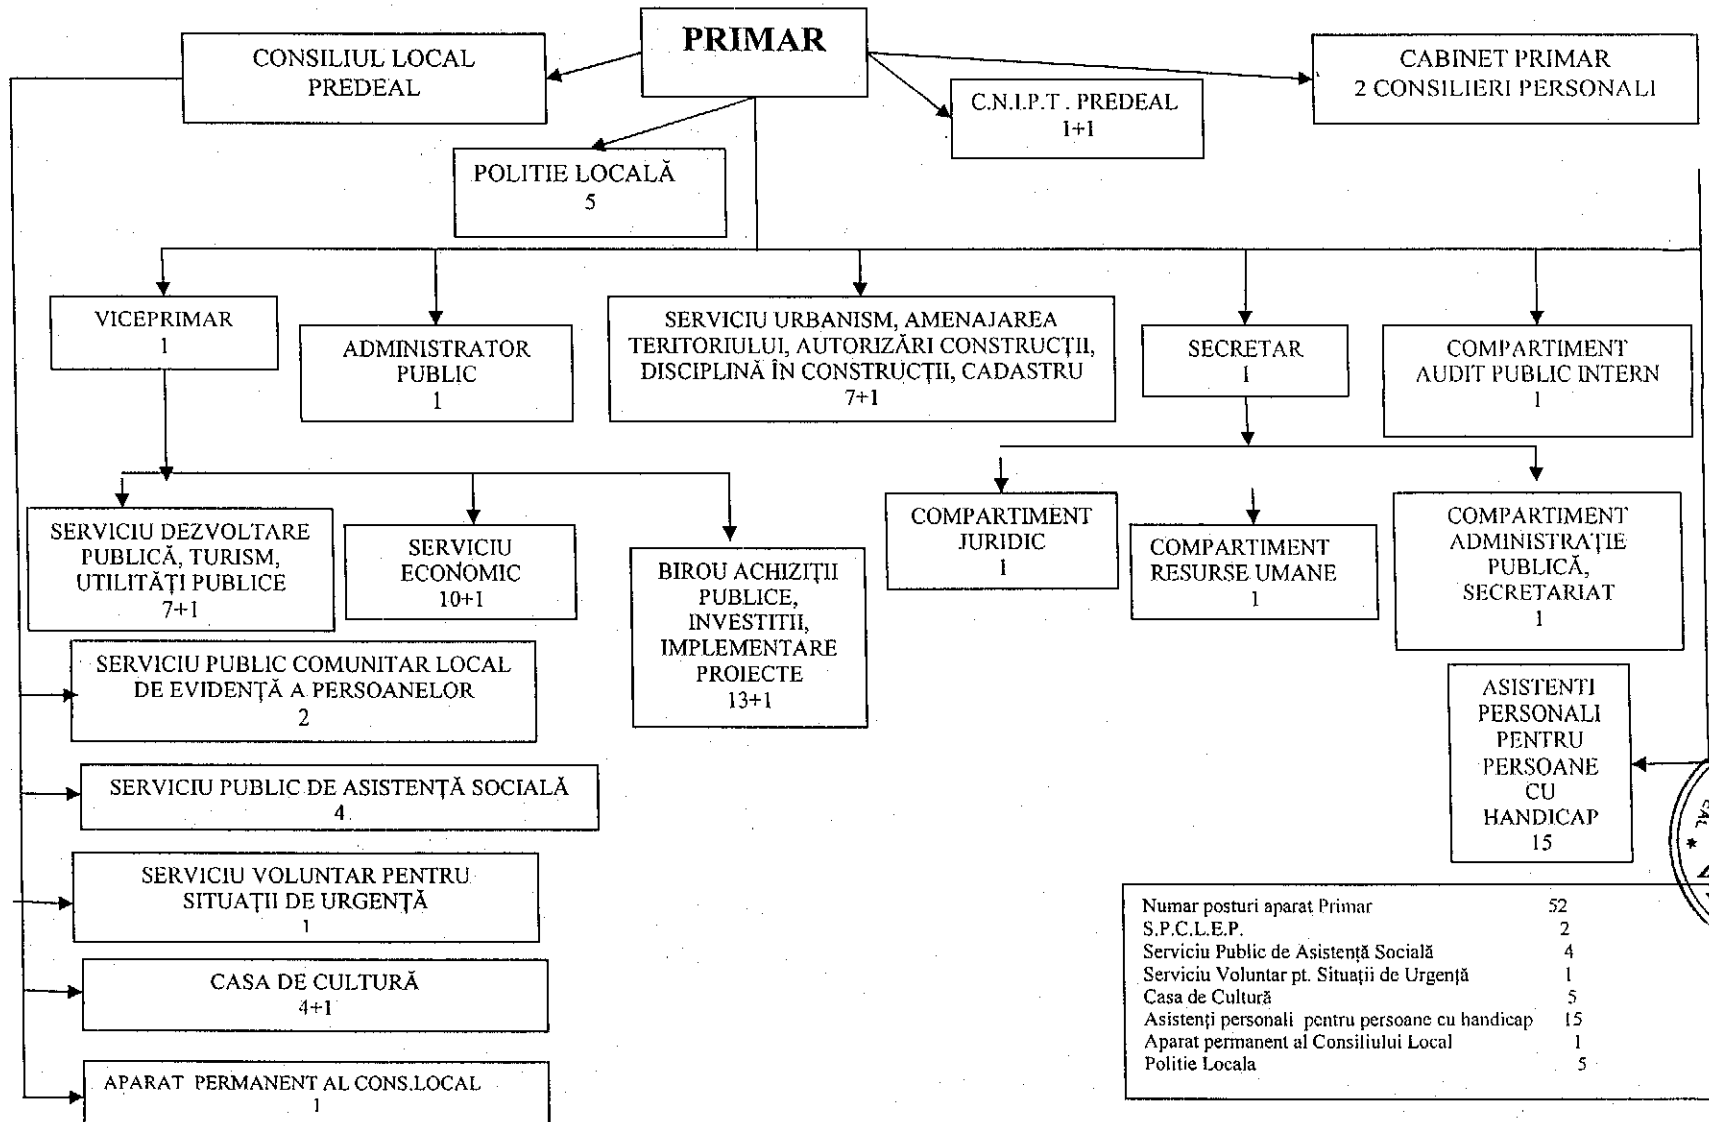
PRIMAR

CONSILIUL LOCAL PREDEAL

CABINET PRIMAR
2 CONSILIERI PERSONALI

C.N.I.P.T . PREDEAL
1+1

POLITIE LOCALĂ
5

VICEPRIMAR
1

ADMINISTRATOR PUBLIC
1

SERVICIU URBANISM, AMENAJAREA TERITORIULUI, AUTORIZĂRI CONSTRUCȚII, DISCIPLINĂ ÎN CONSTRUCȚII, CADASTRU
7+1

SECRETAR
1

COMPARTIMENT AUDIT PUBLIC INTERN
1

SERVICIU DEZVOLTARE PUBLICĂ, TURISM, UTILITĂȚI PUBLICE
7+1

SERVICIU ECONOMIC
10+1

BIROU ACHIZIȚII PUBLICE, INVESTITII, IMPLEMENTARE PROIECTE
13+1

COMPARTIMENT JURIDIC
1

COMPARTIMENT RESURSE UMANE
1

COMPARTIMENT ADMINISTRAȚIE PUBLICĂ, SECRETARIAT
1

SERVICIU PUBLIC COMUNITAR LOCAL DE EVIDENȚĂ A PERSOANELOR
2

ASISTENTI PERSONALI PENTRU PERSOANE CU HANDICAP
15

SERVICIU PUBLIC DE ASISTENȚĂ SOCIALĂ
4

SERVICIU VOLUNTAR PENTRU SITUAȚII DE URGENȚĂ
1

CASA DE CULTURĂ
4+1

APARAT PERMANENT AL CONS.LOCAL
1

| Numar posturi aparat Primar | 52 |
|---|---|
| S.P.C.L.E.P. | 2 |
| Serviciu Public de Asistență Socială | 4 |
| Serviciu Voluntar pt. Situații de Urgență | 1 |
| Casa de Cultură | 5 |
| Asistenți personali pentru persoane cu handicap | 15 |
| Aparat permanent al Consiliului Local | 1 |
| Politie Locala | 5 |